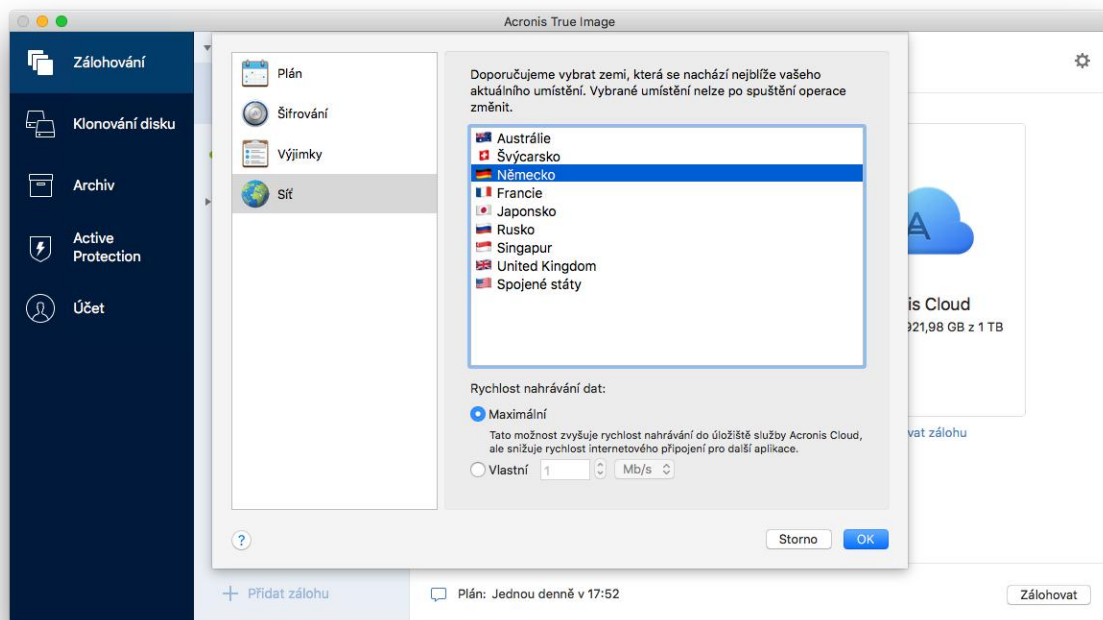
Acronis True Image

Zálohování
Klonování disku
Archiv
Active Protection
Účet

Plán
Šifrování
Výjimky
Síť

Doporučujeme vybrat zemi, která se nachází nejblíže vašeho aktuálního umístění. Vybrané umístění nelze po spuštění operace změnit.

Austrálie
Švýcarsko
Německo
Francie
Japonsko
Rusko
Singapur
United Kingdom
Spojené státy

Rychlost nahrávání dat:
Maximální
Tato možnost zvyšuje rychlost nahrávání do úložiště služby Acronis Cloud, ale snižuje rychlost internetového připojení pro další aplikace.
Vlastní 1 Mb/s

?
Storno
OK

is Cloud
921,98 GB z 1 TB
vat zálohu

+ Přidat zálohu
Plán: Jednou denně v 17:52
Zálohovat